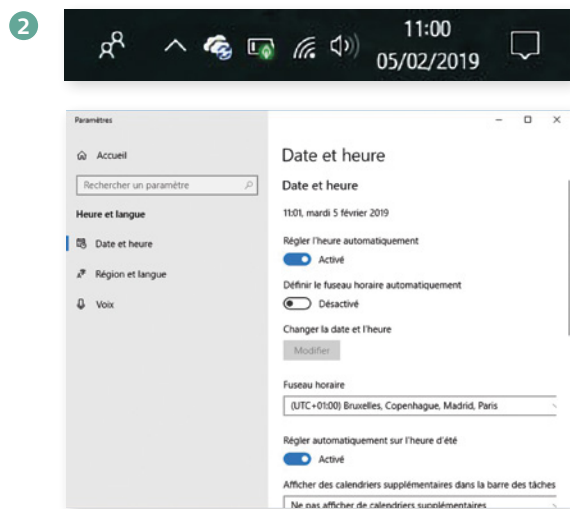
2

11:00
05/02/2019

Paramètres

Accueil

Rechercher un paramètre

Heure et langue

Date et heure

Région et langue

Voix

Date et heure

Date et heure

11:01, mardi 5 février 2019

Régler l'heure automatiquement

Activé

Définir le fuseau horaire automatiquement

Désactivé

Changer la date et l'heure

Modifier

Fuseau horaire

(UTC+01:00) Bruxelles, Copenhague, Madrid, Paris

Régler automatiquement sur l'heure d'été

Activé

Afficher des calendriers supplémentaires dans la barre des tâches

Ne pas afficher de calendriers supplémentaires